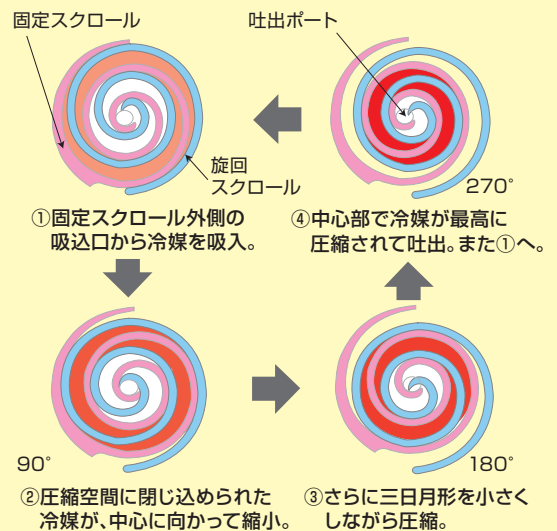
固定スクロール

吐出ポート

旋回
スクロール

270°

①固定スクロール外側の吸込口から冷媒を吸入。

④中心部で冷媒が最高に圧縮されて吐出。また①へ。

90°

180°

②圧縮空間に閉じ込められた冷媒が、中心に向かって縮小。

③さらに三日月形を小さくしながら圧縮。